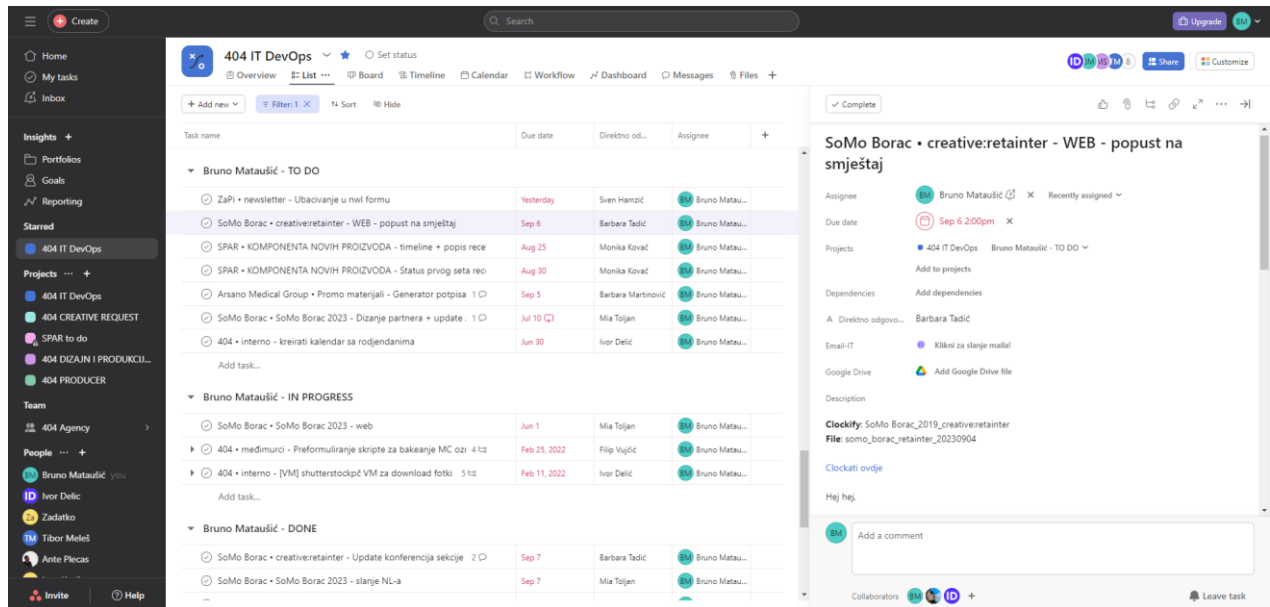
Create
Search
Upgrade BM

Home
My tasks
Inbox

Insights +
Portfolios
Goals
Reporting

Starred
404 IT DevOps

Projects ··· +
404 IT DevOps
404 CREATIVE REQUEST
SPAR to do
404 DIZAJN I PRODUKCIJ...
404 PRODUCER

Team
404 Agency

People ··· +
BM Bruno Mataušić you
ID Ivor Delic
Za Zadatko
TM Tibor Meleš
Ante Plecas

Invite
Help

404 IT DevOps
Set status
Overview List ··· Board Timeline Calendar Workflow Dashboard Messages Files +

ID BM MS TM 8 Share Customize

+ Add new Filter: 1 Sort Hide

| Task name | Due date | Direktno od... | Assignee |
|---|---|---|---|
| **Bruno Mataušić - TO DO** | | | |
| ZaPi • newsletter - Ubacivanje u nwl formu | Yesterday | Sven Hamzić | BM Bruno Matau... |
| SoMo Borac • creative:retainter - WEB - popust na smještaj | Sep 6 | Barbara Tadić | BM Bruno Matau... |
| SPAR • KOMPONENTA NOVIH PROIZVODA - timeline + popis rece | Aug 25 | Monika Kovač | BM Bruno Matau... |
| SPAR • KOMPONENTA NOVIH PROIZVODA - Status prvog seta rec | Aug 30 | Monika Kovač | BM Bruno Matau... |
| Arsano Medical Group • Promo materijali - Generator potpisa 1 | Sep 5 | Barbara Martinović | BM Bruno Matau... |
| SoMo Borac • SoMo Borac 2023 - Dizanje partnera + update 1 | Jul 10 | Mia Toljan | BM Bruno Matau... |
| 404 • interno - kreirati kalendar sa rodjendanima | Jun 30 | Ivor Delić | BM Bruno Matau... |
| Add task... | | | |
| **Bruno Mataušić - IN PROGRESS** | | | |
| SoMo Borac • SoMo Borac 2023 - web | Jun 1 | Mia Toljan | BM Bruno Matau... |
| 404 • međimurci - Preformuliranje skripte za bakeanje MC oz 4 | Feb 25, 2022 | Filip Vujčić | BM Bruno Matau... |
| 404 • interno - [VM] shutterstockpč VM za download fotki 5 | Feb 11, 2022 | Ivor Delić | BM Bruno Matau... |
| Add task... | | | |
| **Bruno Mataušić - DONE** | | | |
| SoMo Borac • creative:retainter - Update konferencija sekcije 2 | Sep 7 | Barbara Tadić | BM Bruno Matau... |
| SoMo Borac • SoMo Borac 2023 - slanje NL-a | Sep 7 | Mia Toljan | BM Bruno Matau... |

Complete

SoMo Borac • creative:retainter - WEB - popust na smještaj

Assignee BM Bruno Mataušić × Recently assigned
Due date Sep 6 2:00pm ×
Projects • 404 IT DevOps Bruno Mataušić - TO DO
Add to projects
Dependencies Add dependencies
Direktno odgovo... Barbara Tadić
Email-IT Klikni za slanje maila!
Google Drive Add Google Drive file
Description

**Clockify:** SoMo Borac_2019_creative:retainter
**File:** somo_borac_retainter_20230904

Clockati ovdje

Hej hej,

BM Add a comment

Collaborators BM ID +
Leave task